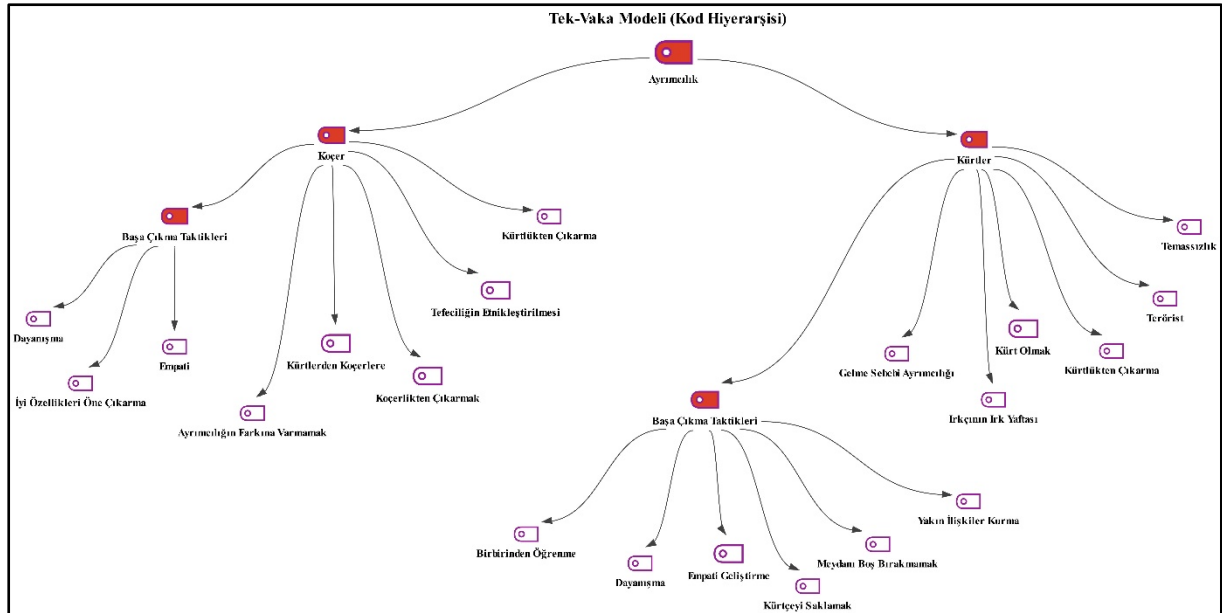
Tek-Vaka Modeli (Kod Hiyerarşisi)

Ayrımcılık

Koçer

Kürtler

Başa Çıkma Taktikleri

Kürtlükten Çıkarma

Temassızlık

Tefeciliğin Etnikleştirilmesi

Terörist

Dayanışma

Empati

Kürtlerden Koçerlere

Kürt Olmak

Kürtlükten Çıkarma

Koçerlikten Çıkarmak

Gelme Sebebi Ayrımcılığı

İyi Özellikleri Öne Çıkarma

Irkçının Irk Yaftası

Ayrımcılığın Farkına Varmamak

Başa Çıkma Taktikleri

Yakın İlişkiler Kurma

Birbirinden Öğrenme

Meydanı Boş Bırakmamak

Dayanışma

Empati Geliştirme

Kürtçeyi Saklamak